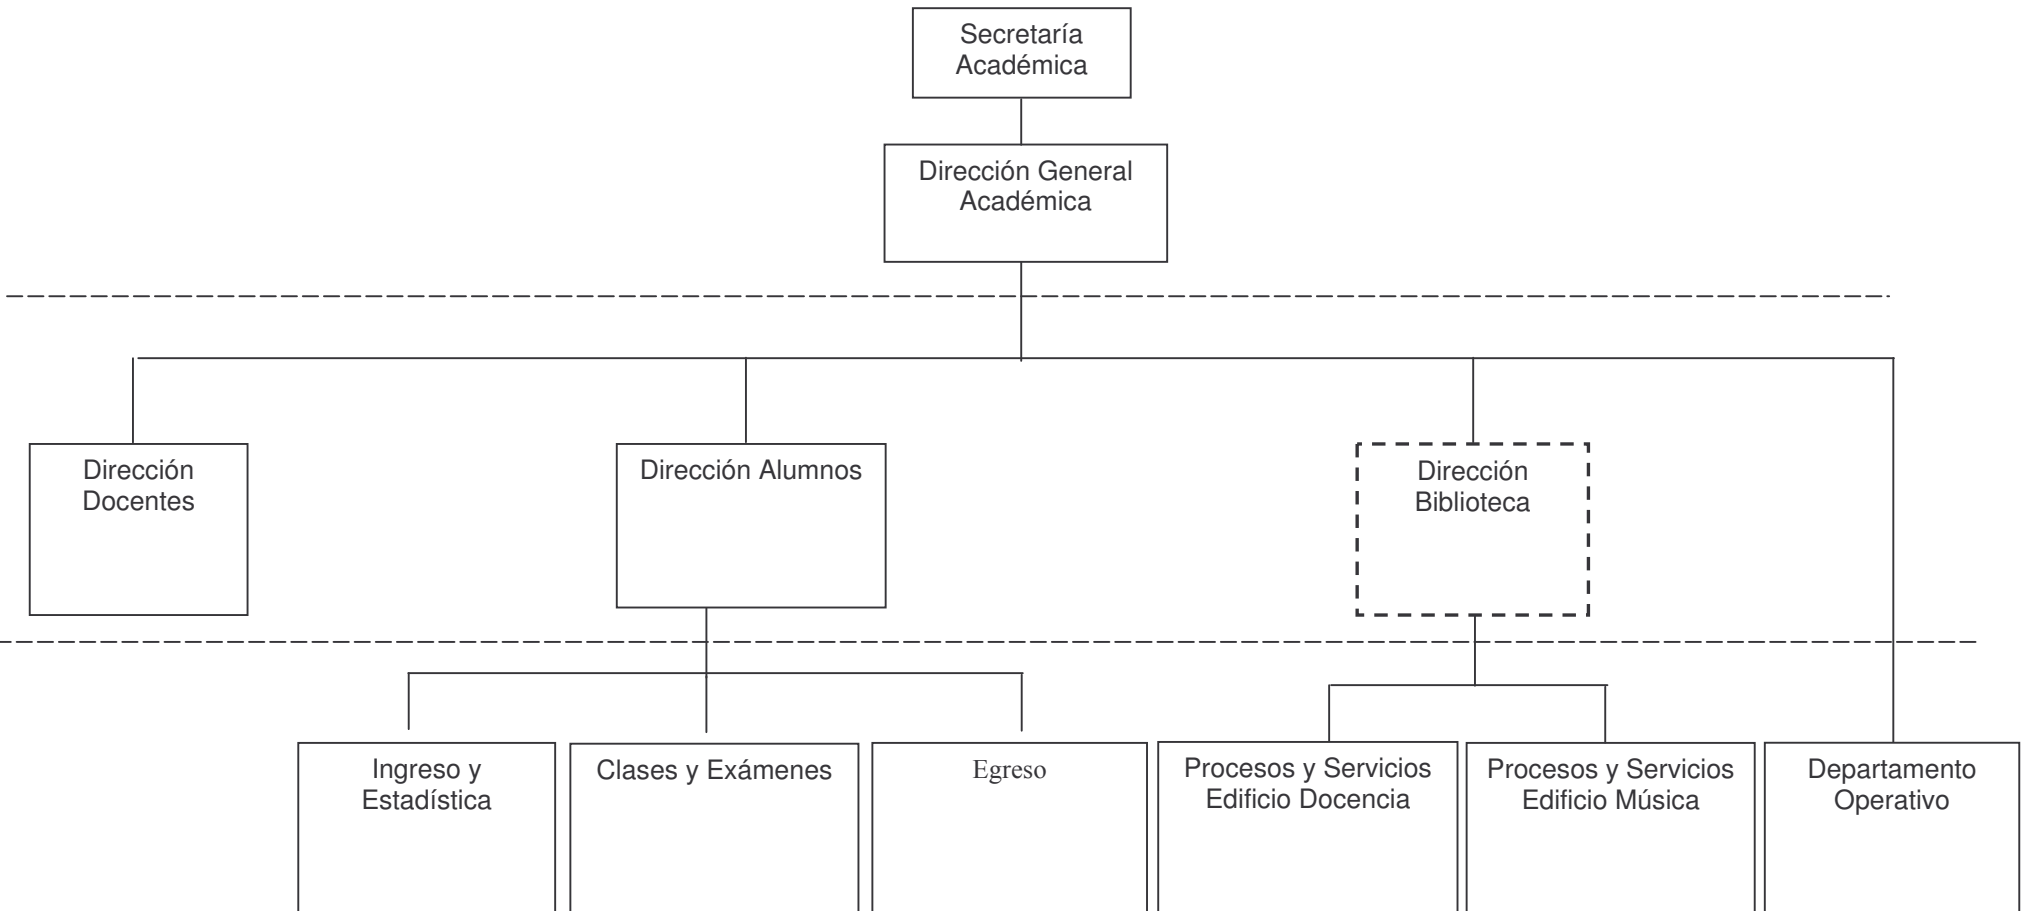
Secretaría Académica

Dirección General Académica

Dirección Docentes

Dirección Alumnos

Dirección Biblioteca

Ingreso y Estadística

Clases y Exámenes

Egreso

Procesos y Servicios Edificio Docencia

Procesos y Servicios Edificio Música

Departamento Operativo